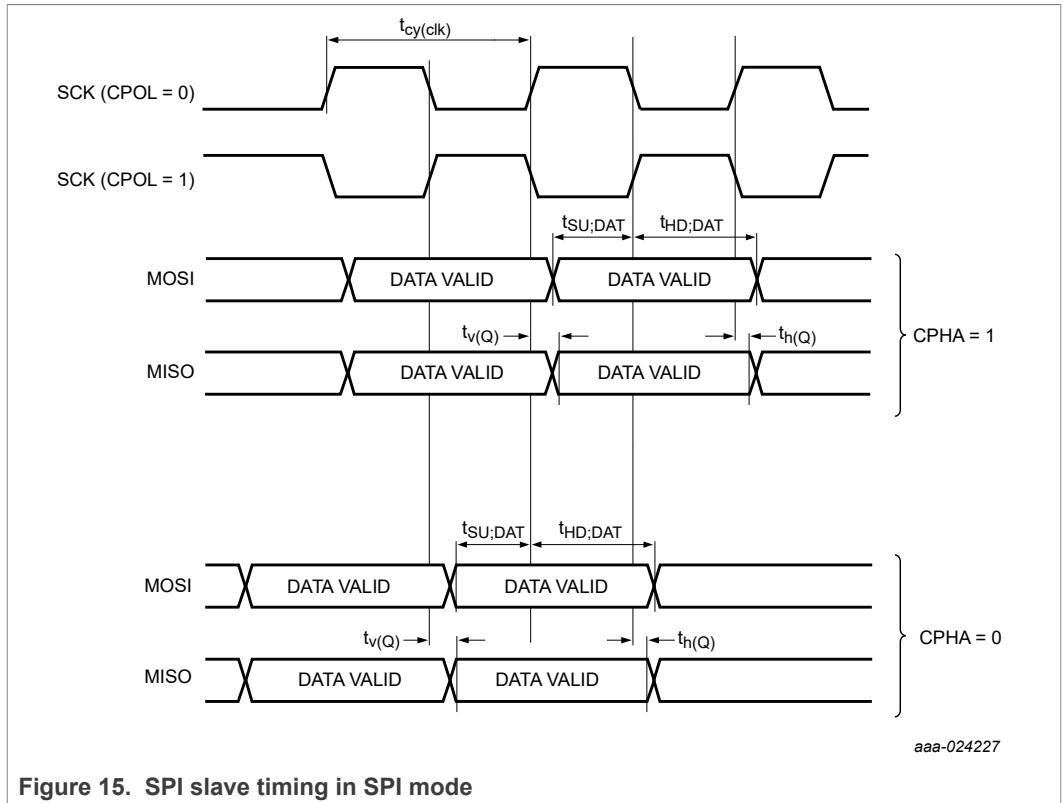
$t_{cy(clk)}$

SCK (CPOL = 0)

SCK (CPOL = 1)

$t_{SU;DAT}$ $t_{HD;DAT}$

MOSI DATA VALID DATA VALID

$t_{v(Q)}$ $t_{h(Q)}$

MISO DATA VALID DATA VALID

CPHA = 1

$t_{SU;DAT}$ $t_{HD;DAT}$

MOSI DATA VALID DATA VALID

$t_{v(Q)}$ $t_{h(Q)}$

MISO DATA VALID DATA VALID

CPHA = 0

aaa-024227

Figure 15. SPI slave timing in SPI mode